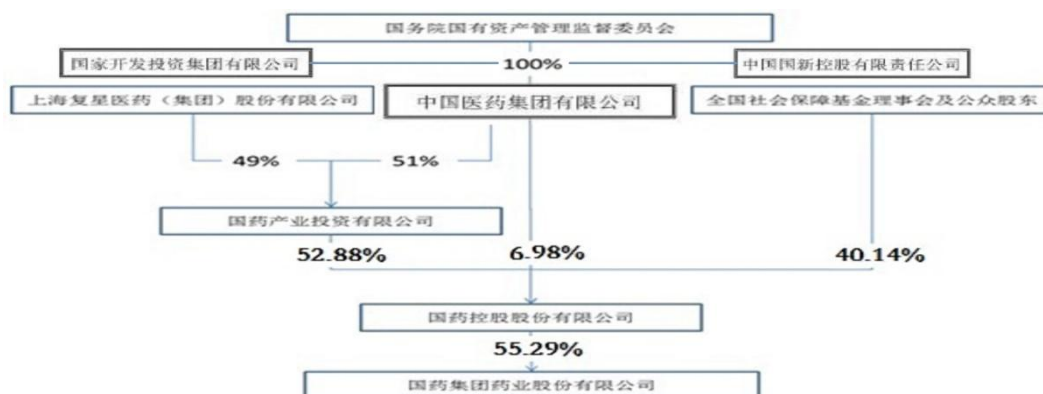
国务院国有资产管理监督委员会

国家开发投资集团有限公司

100%

中国国新控股有限责任公司

上海复星医药（集团）股份有限公司

中国医药集团有限公司

全国社会保障基金理事会及公众股东

49%

51%

国药产业投资有限公司

52.88%

6.98%

40.14%

国药控股股份有限公司

55.29%

国药集团药业股份有限公司